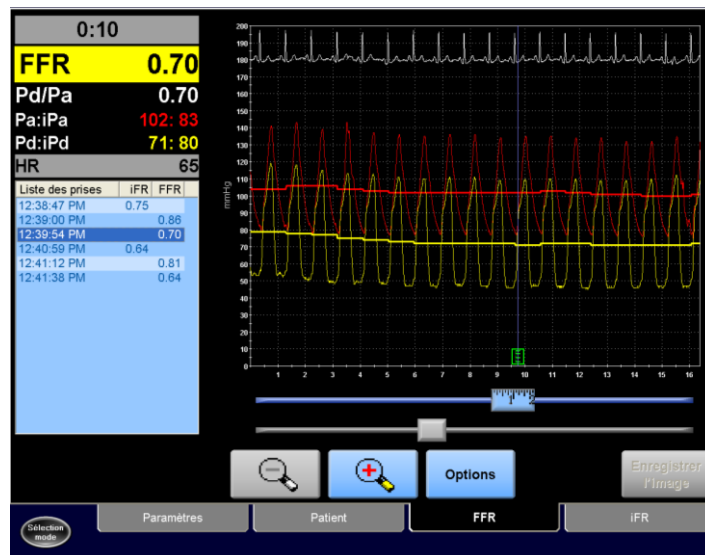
0:10

FFR 0.70

Pd/Pa 0.70

Pa:iPa 102: 83

Pd:iPd 71: 80

HR 65

| Liste des prises | iFR | FFR |
|---|---|---|
| 12:38:47 PM | 0.75 | |
| 12:39:00 PM | | 0.86 |
| 12:39:54 PM | | 0.70 |
| 12:40:59 PM | 0.64 | |
| 12:41:12 PM | | 0.81 |
| 12:41:38 PM | | 0.64 |

200 190 180 170 160 150 140 130 120 110 100 90 80 70 60 50 40 30 20 10 0

mmHg

1 2 3 4 5 6 7 8 9 10 11 12 13 14 15 16

Options

Enregistrer l'image

Sélection mode

Paramètres

Patient

FFR

iFR